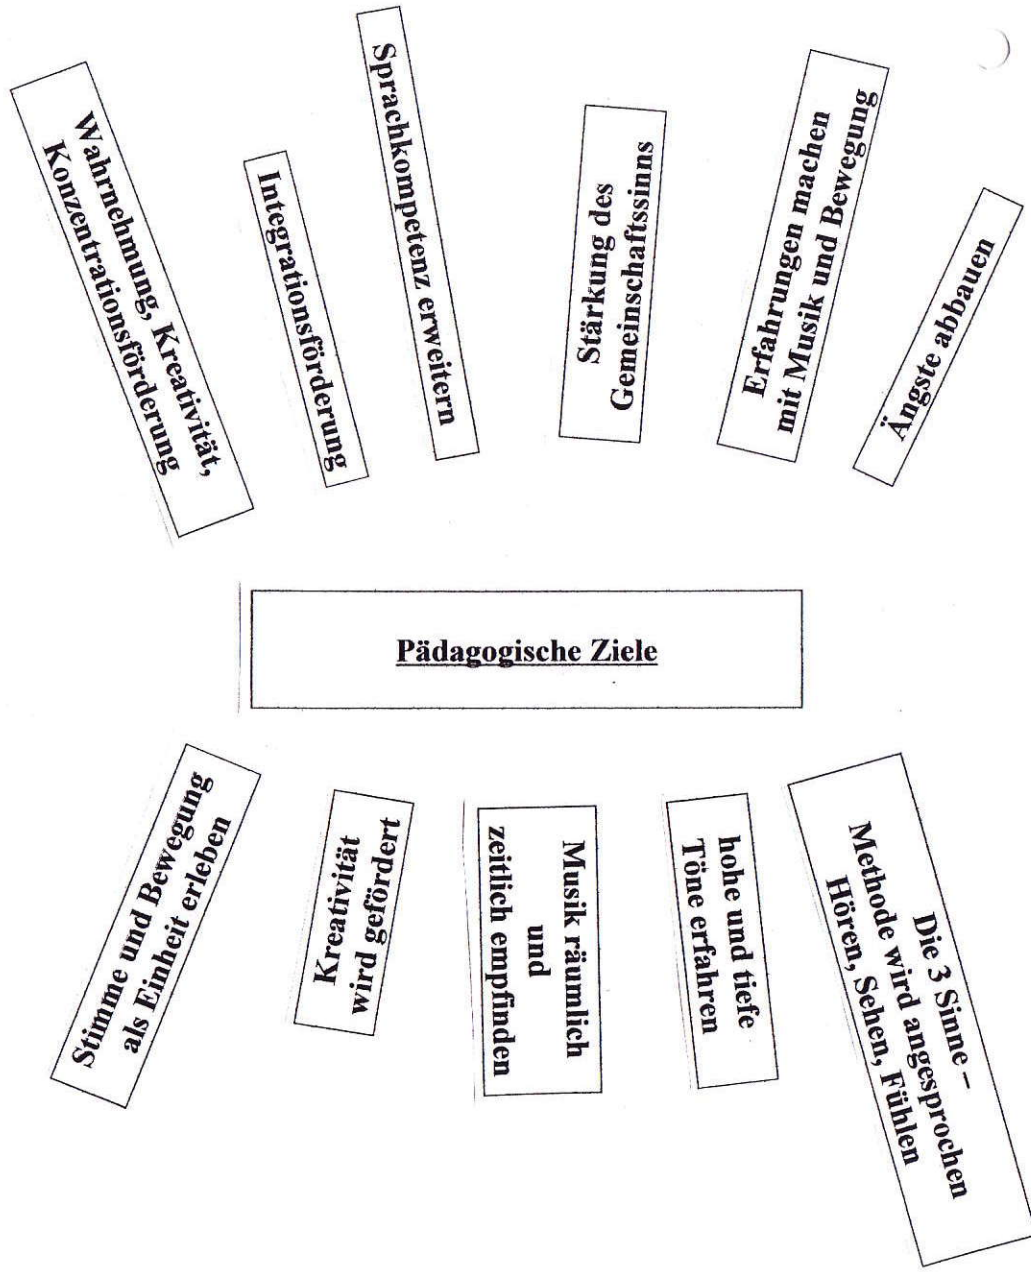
Wahrnehmung, Kreativität, Konzentrationsförderung

Integrationsförderung

Sprachkompetenz erweitern

Stärkung des Gemeinschaftssinns

Erfahrungen machen mit Musik und Bewegung

Ängste abbauen

Pädagogische Ziele

Stimme und Bewegung als Einheit erleben

Kreativität wird gefördert

Musik räumlich und zeitlich empfinden

hohe und tiefe Töne erfahren

Die 3 Sinne – Methode wird angesprochen Hören, Sehen, Fühlen